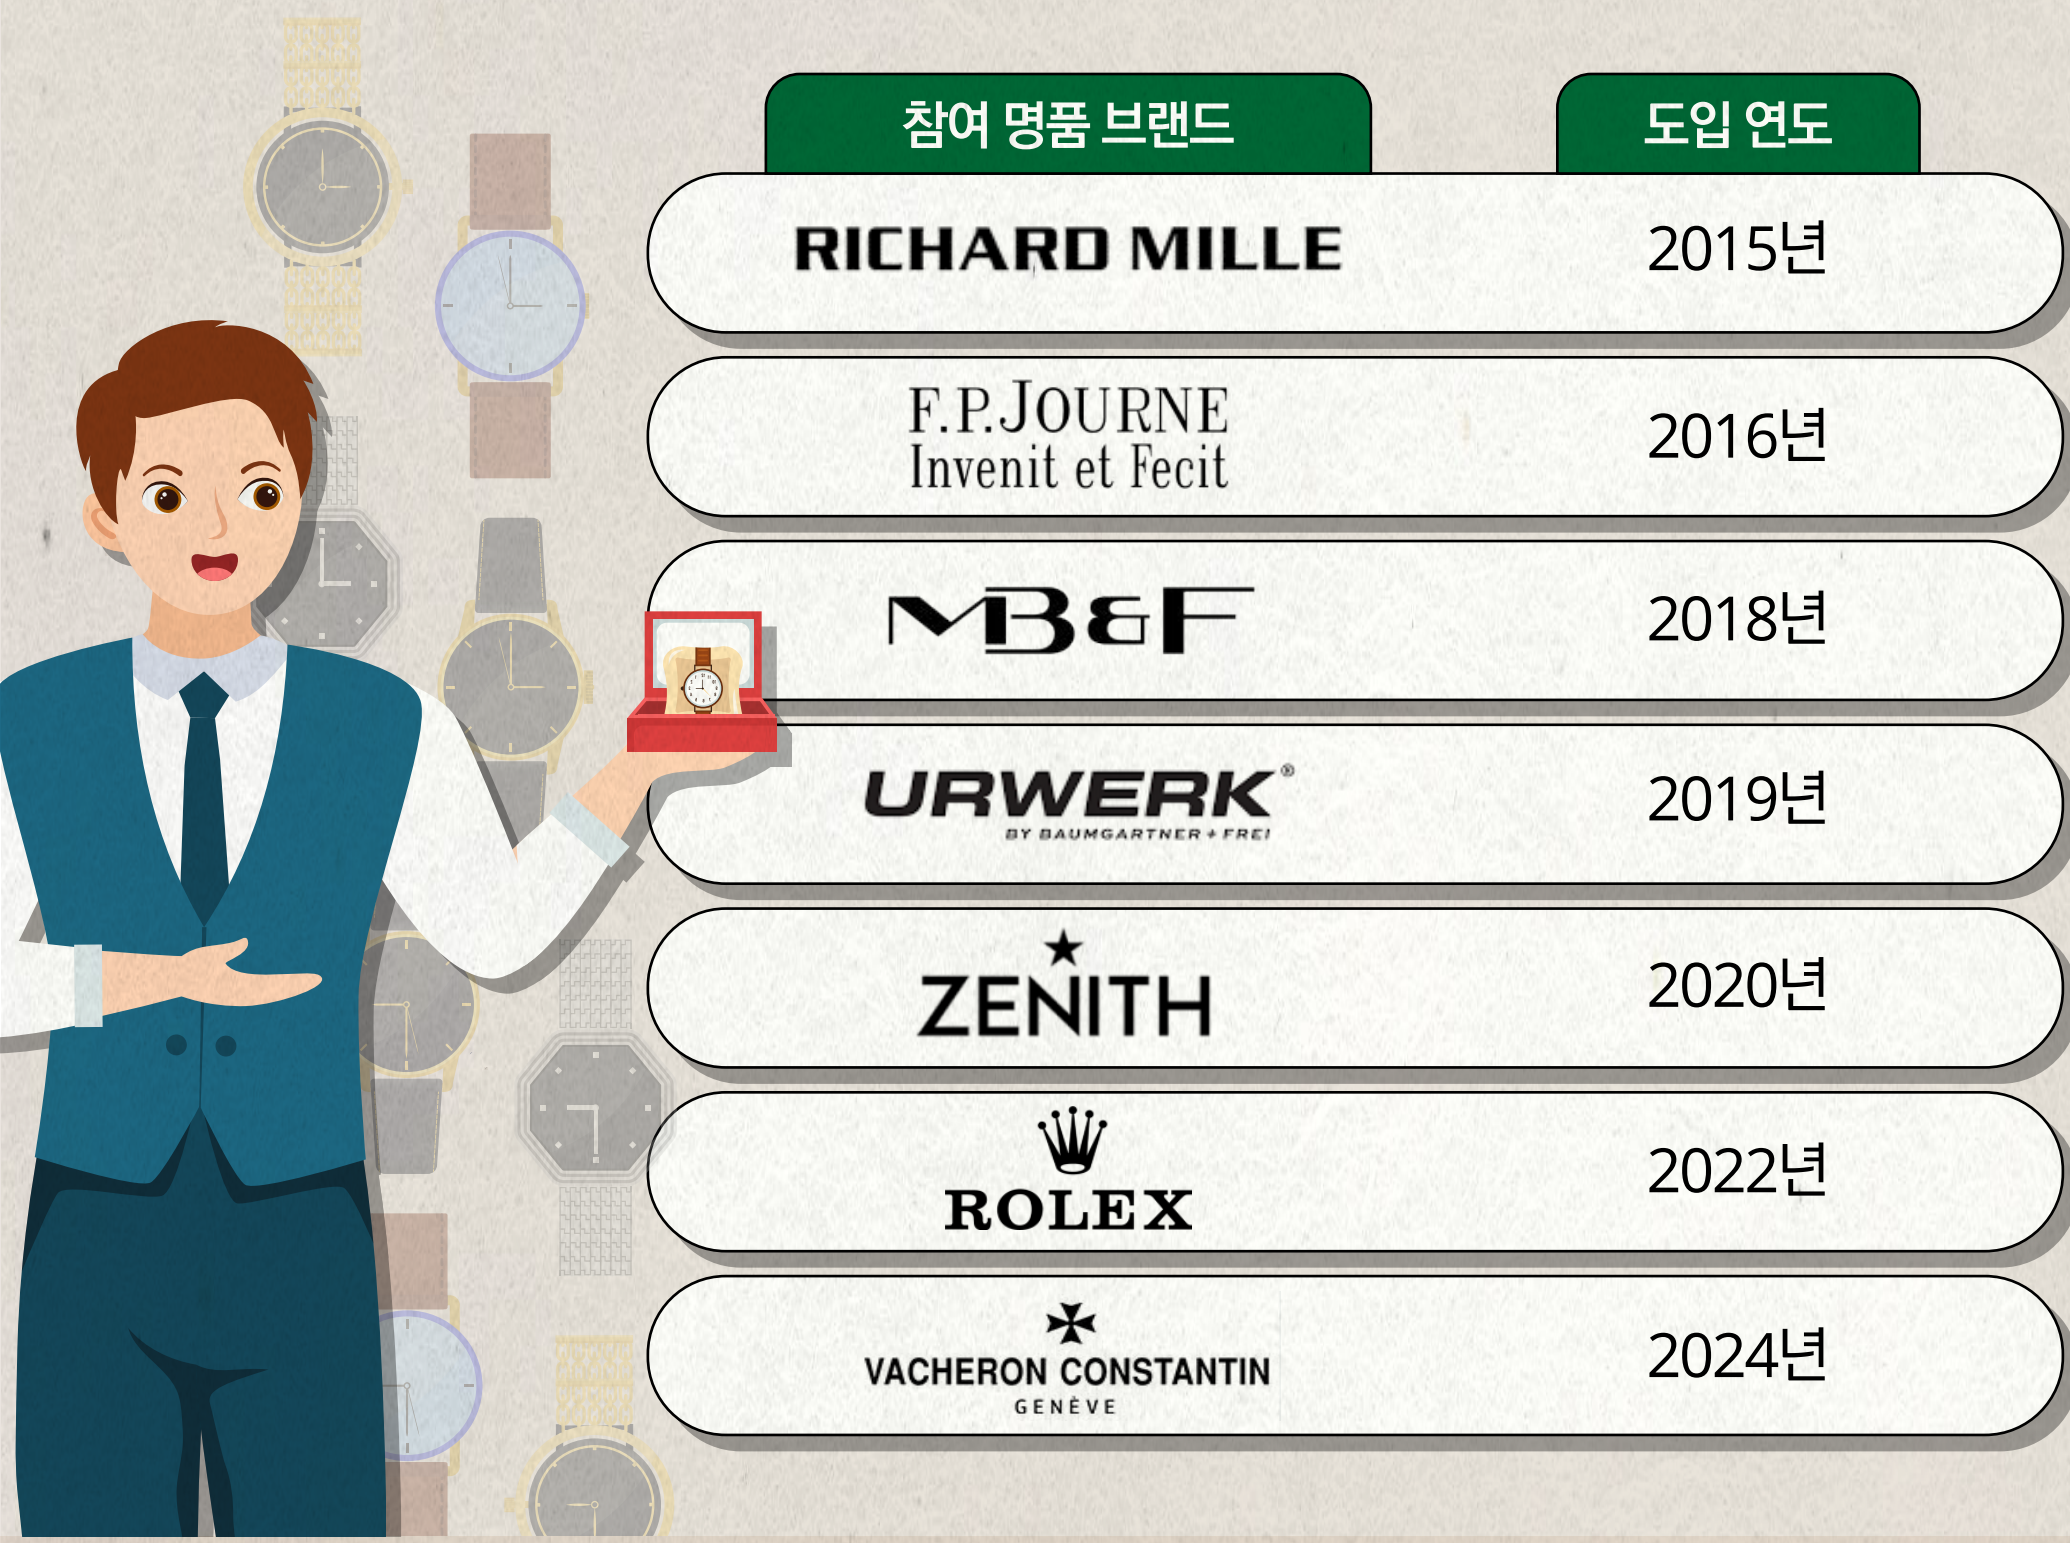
| 참여 명품 브랜드 | 도입 연도 |
|---|---|
| RICHARD MILLE | 2015년 |
| F.P.JOURNE Invenit et Fecit | 2016년 |
| MB&F | 2018년 |
| URWERK® BY BAUMGARTNER + FREI | 2019년 |
| ZENITH | 2020년 |
| ROLEX | 2022년 |
| VACHERON CONSTANTIN GENÈVE | 2024년 |